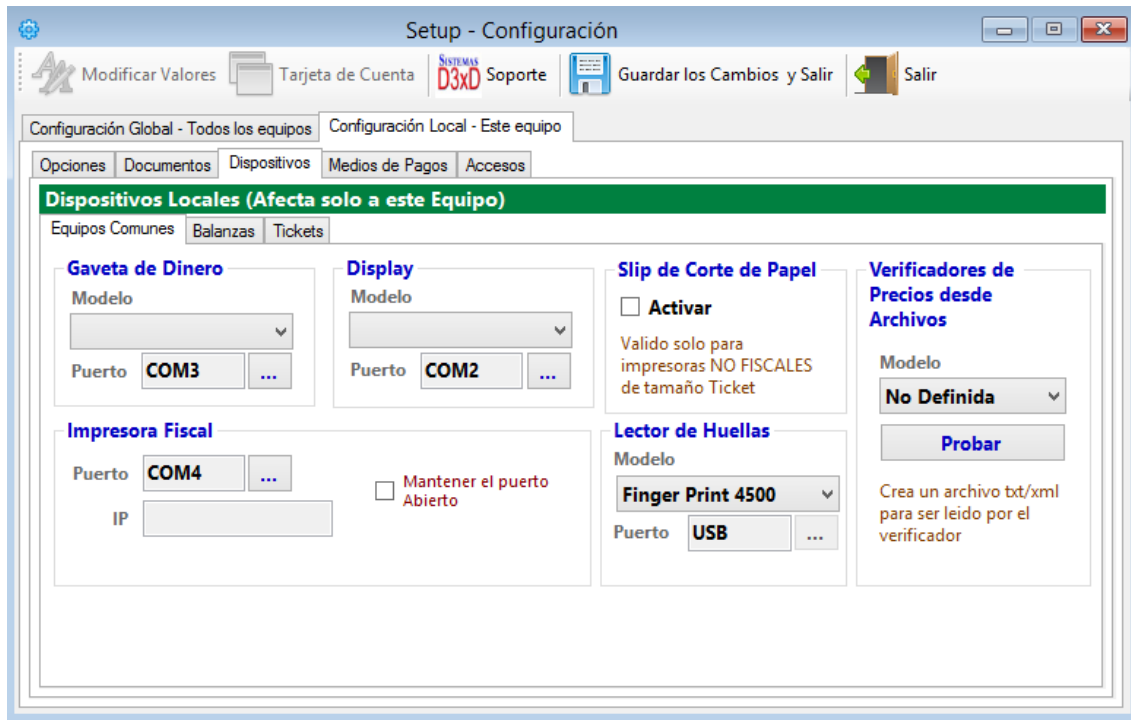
Setup - Configuración

Modificar Valores
Tarjeta de Cuenta
SISTEMAS D3xD Soporte
Guardar los Cambios y Salir
Salir

Configuración Global - Todos los equipos
Configuración Local - Este equipo

Opciones
Documentos
Dispositivos
Medios de Pagos
Accesos

Dispositivos Locales (Afecta solo a este Equipo)

Equipos Comunes
Balanzas
Tickets

Gaveta de Dinero
Modelo
Puerto COM3 ...

Display
Modelo
Puerto COM2 ...

Slip de Corte de Papel
Activar
Valido solo para impresoras NO FISCALES de tamaño Ticket

Verificadores de Precios desde Archivos
Modelo
No Definida
Probar
Crea un archivo txt/xml para ser leido por el verificador

Impresora Fiscal
Puerto COM4 ...
IP
Mantener el puerto Abierto

Lector de Huellas
Modelo
Finger Print 4500
Puerto USB ...